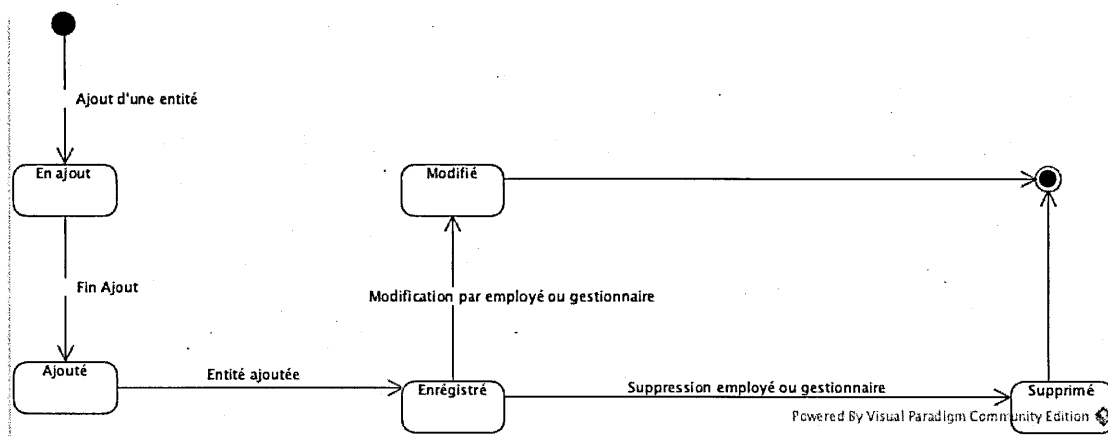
Ajout d'une entité

En ajout

Modifié

Fin Ajout

Modification par employé ou gestionnaire

Ajouté

Entité ajoutée

Enrégistré

Suppression employé ou gestionnaire

Supprimé

Powered By Visual Paradigm Community Edition